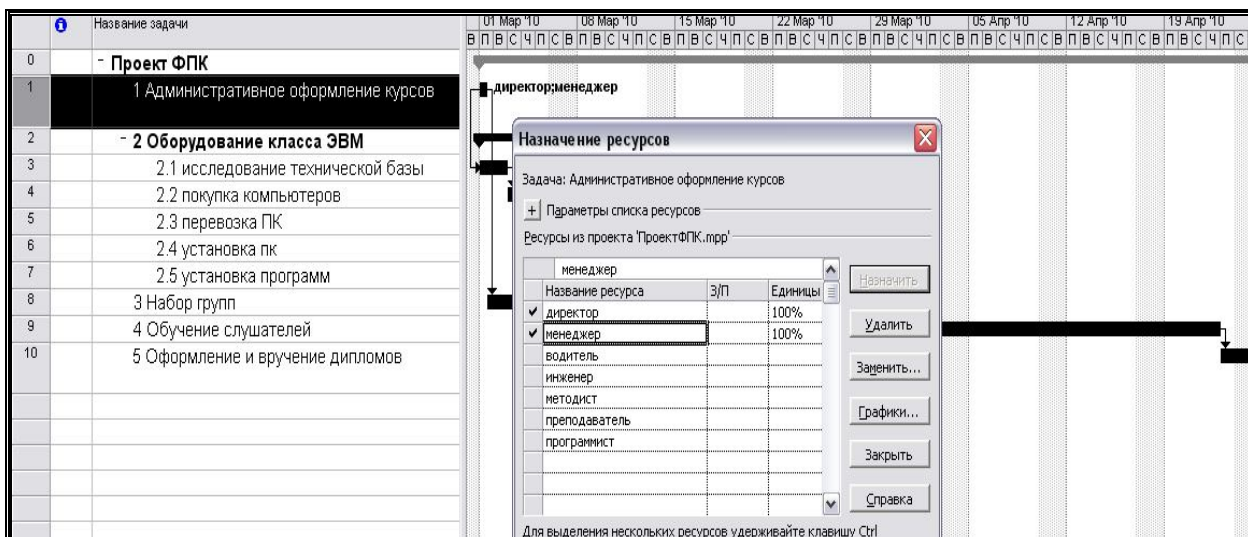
| | | Название задачи |
|---|---|---|
| 0 | | - Проект ФПК |
| 1 | | 1 Административное оформление курсов |
| 2 | | - 2 Оборудование класса ЭВМ |
| 3 | | 2.1 исследование технической базы |
| 4 | | 2.2 покупка компьютеров |
| 5 | | 2.3 перевозка ПК |
| 6 | | 2.4 установка пк |
| 7 | | 2.5 установка программ |
| 8 | | 3 Набор групп |
| 9 | | 4 Обучение слушателей |
| 10 | | 5 Оформление и вручение дипломов |

01 Мар '10 | 08 Мар '10 | 15 Мар '10 | 22 Мар '10 | 29 Мар '10 | 05 Апр '10 | 12 Апр '10 | 19 Апр '10
В П В С Ч П С В П В С Ч П С В П В С Ч П С В П В С Ч П С В П В С Ч П С В П В С Ч П С В П В С Ч П С В П В С Ч П С

директор;менеджер

Назначение ресурсов

Задача: Административное оформление курсов

+ Параметры списка ресурсов

Ресурсы из проекта 'ПроектФПК.mpp'

менеджер

| | Название ресурса | З/П | Единицы |
|---|---|---|---|
| ✔ | директор | | 100% |
| ✔ | менеджер | | 100% |
| | водитель | | |
| | инженер | | |
| | методист | | |
| | преподаватель | | |
| | программист | | |

Назначить
Удалить
Заменить...
Графики...
Закрыть
Справка

Для выделения нескольких ресурсов удерживайте клавишу Ctrl